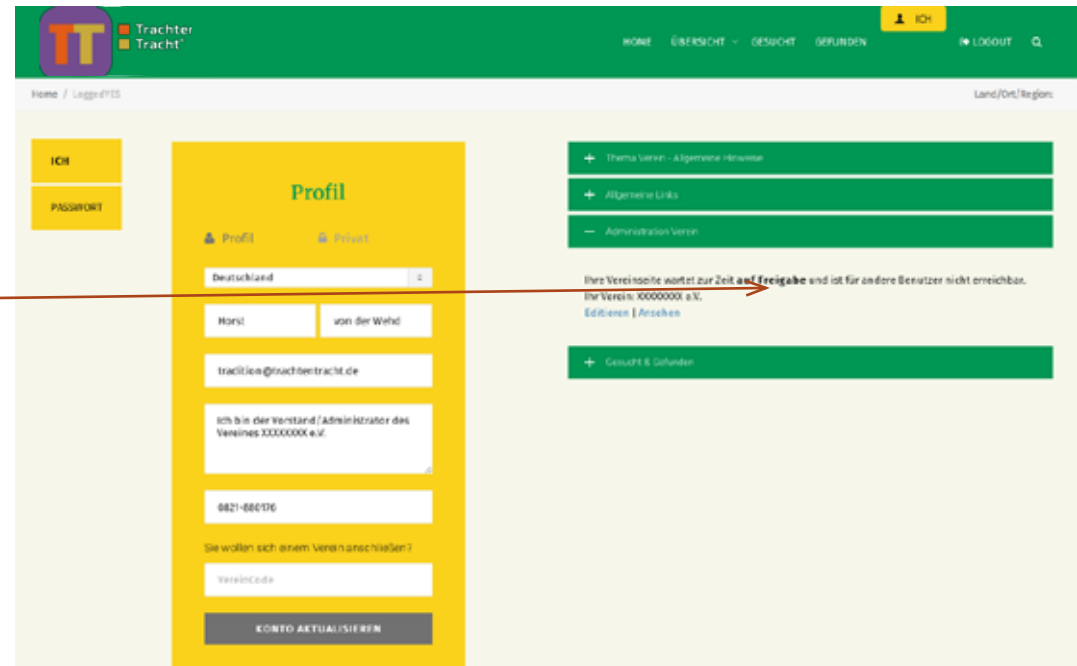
TT Trachten Tracht®

ICH

HOME ÜBERSICHT GESUCHT GEFUNDEN LOGOUT

Home / LoggedYES

Land/Ort/Region:

ICH

PASSWORT

Profil

Profil Privat

Deutschland

Horst

von der Wehd

tradition@trachtentracht.de

Ich bin der Vorstand / Administrator des Vereines XXXXXXXX e.V.

0821-880176

Sie wollen sich einem Verein anschließen?

VereinCode

KONTO AKTUALISIEREN

+ Thema Verein - Allgemeine Hinweise

+ Allgemeine Links

— Administration Verein

Ihre Vereinseite wartet zur Zeit **auf Freigabe** und ist für andere Benutzer nicht erreichbar.
Ihr Verein: XXXXXXXX e.V.
Editieren | Ansehen

+ Gesucht & Gefunden